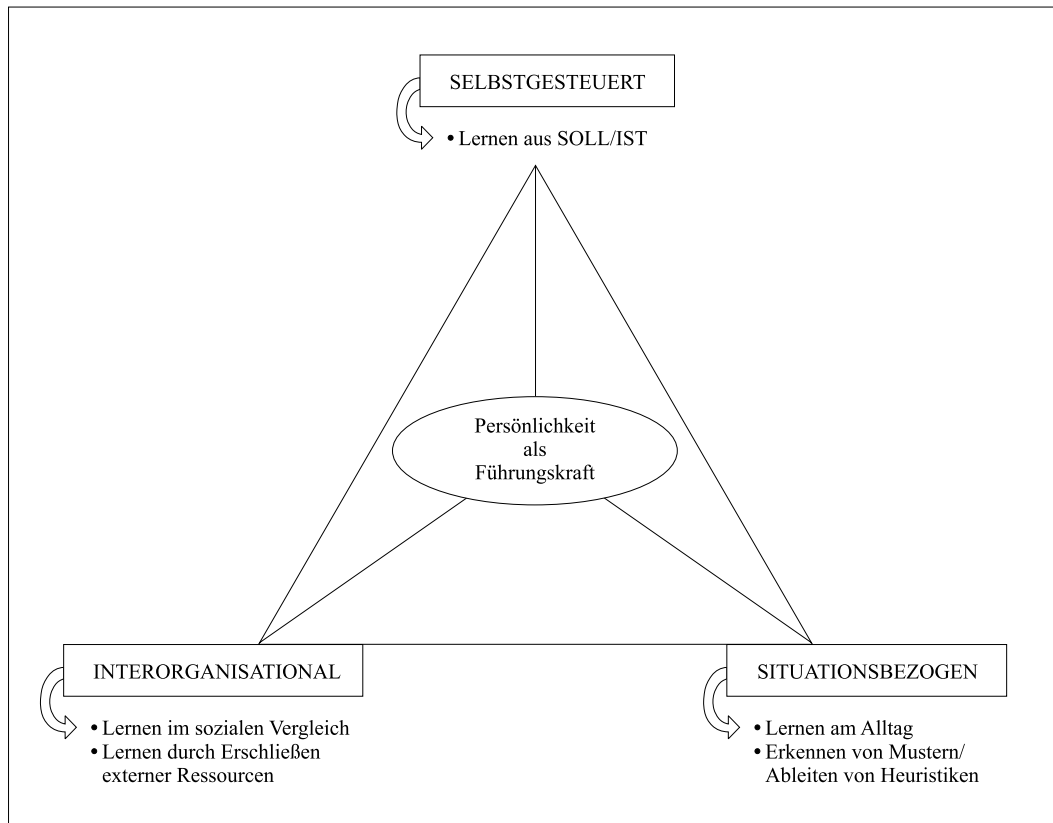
SELBSTGESTEUERT

• Lernen aus SOLL/IST

Persönlichkeit als Führungskraft

INTERORGANISATIONAL

• Lernen im sozialen Vergleich
• Lernen durch Erschließen externer Ressourcen

SITUATIONSBEZOGEN

• Lernen am Alltag
• Erkennen von Mustern/ Ableiten von Heuristiken